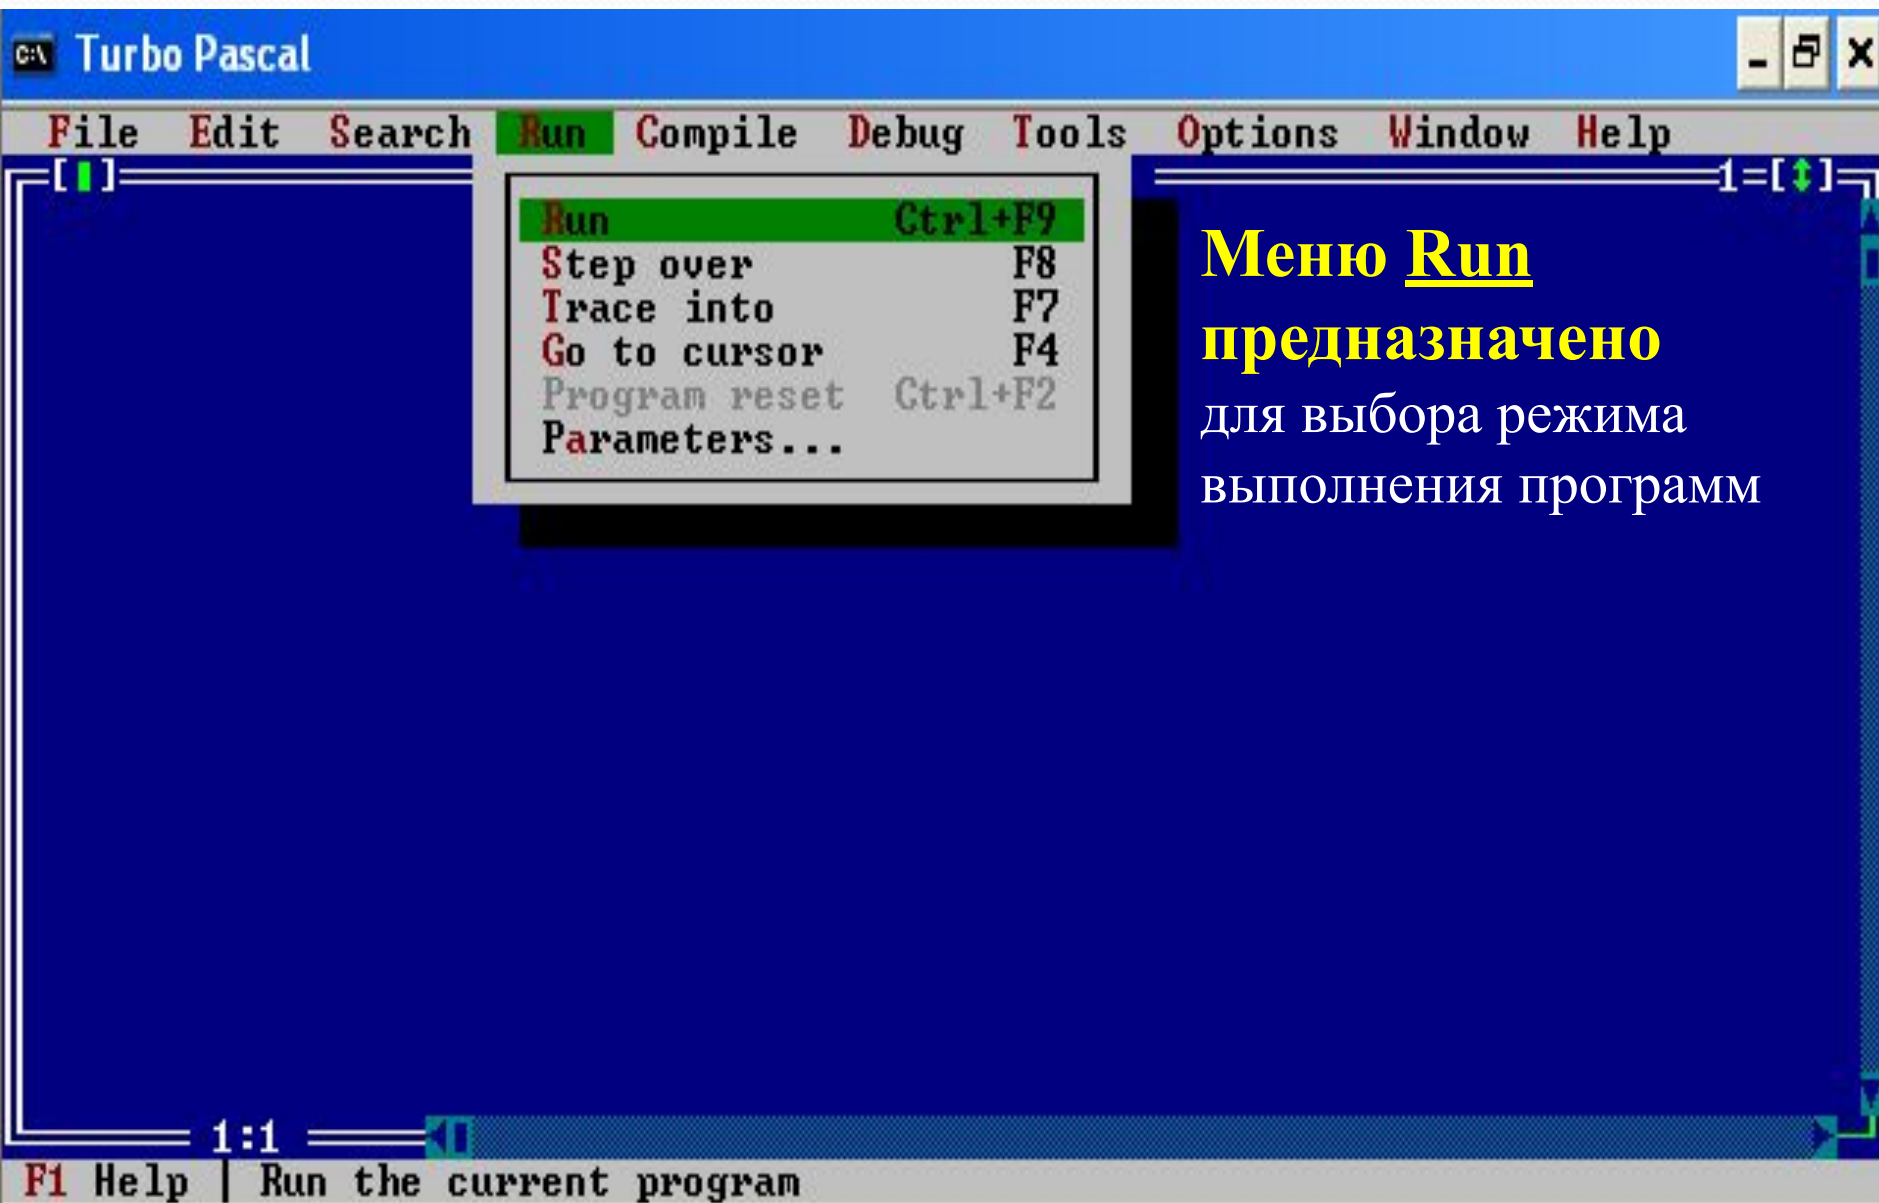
Turbo Pascal

File Edit Search Run Compile Debug Tools Options Window Help

[■] 1=[↕]

| Run | Ctrl+F9 |
|---|---|
| Step over | F8 |
| Trace into | F7 |
| Go to cursor | F4 |
| Program reset | Ctrl+F2 |
| Parameters... | |

Меню Run предназначено для выбора режима выполнения программ

1:1

F1 Help | Run the current program